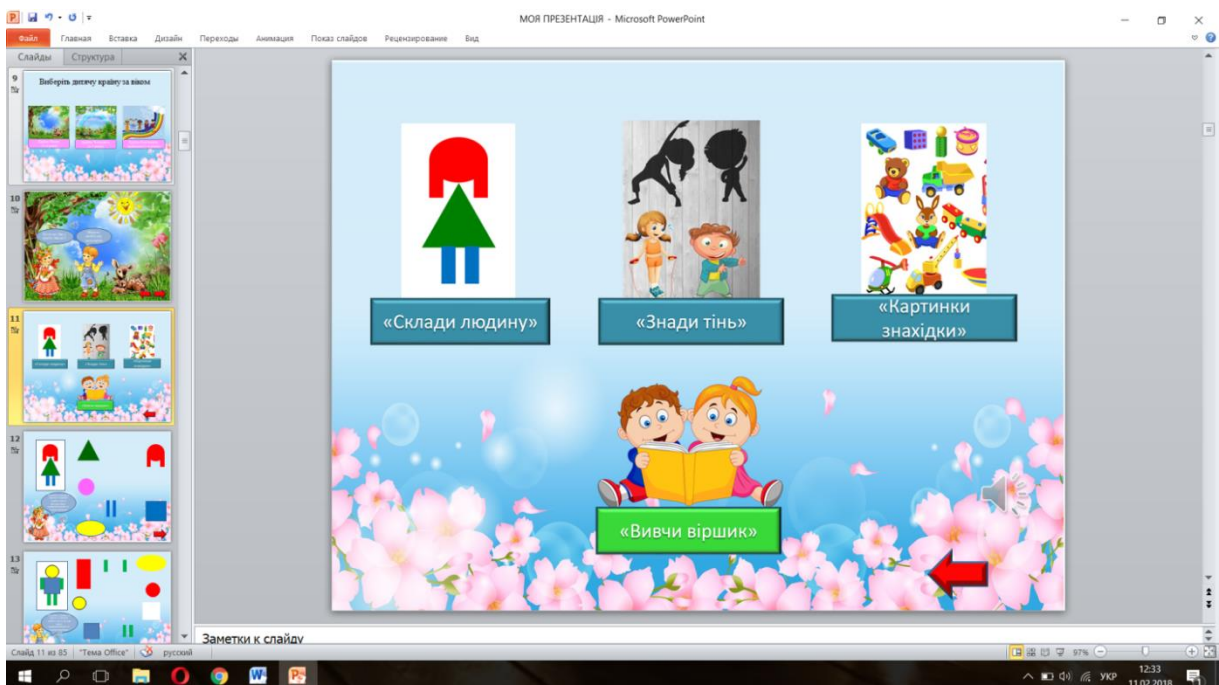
МОЯ ПРЕЗЕНТАЦІЯ - Microsoft PowerPoint

Файл Главная Вставка Дизайн Переходы Анимация Показ слайдов Рецензирование Вид

Слайды Структура

9

Виберіть дитячу країну за віком

10

11

12

13

«Склади людину»

«Знади тінь»

«Картинки знахідки»

«Вивчи віршик»

Заметки к слайду

Слайд 11 из 85 "Тема Office" русский

97%

УКР 12:33 11.02.2018